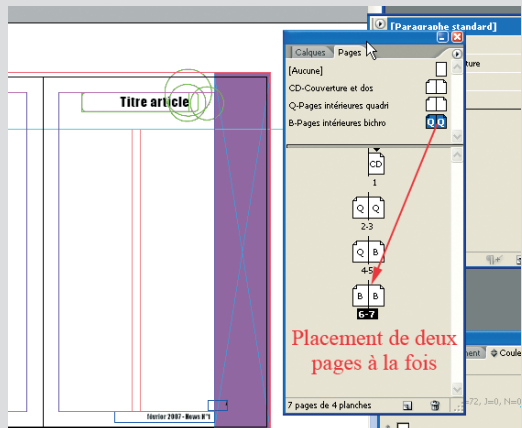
[Paragraphe standard]

Calques Pages

[Aucune]

CD-Couverture et dos

Q-Pages intérieures quadri

B-Pages intérieures bichro

Q Q

CD

1

Q Q

2-3

Q B

4-5

B B

6-7

Placement de deux pages à la fois

7 pages de 4 planches

Titre article

février 2007 - News N°1

ture

Coule

=72, J=0, N=0